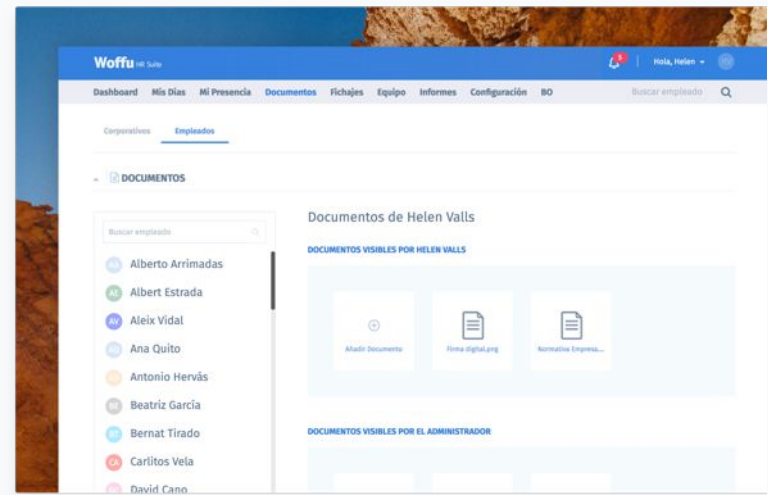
Woffu HR Suite

5

Hola, Helen

Dashboard Mis Días Mi Presencia Documentos Fichajes Equipo Informes Configuración BO

Buscar empleado

Corporativos Empleados

DOCUMENTOS

Buscar empleado

AA Alberto Arrimadas
AE Albert Estrada
AV Aleix Vidal
AQ Ana Quito
AH Antonio Hervás
BG Beatriz García
BT Bernat Tirado
CA Carlitos Vela
David Cano

Documentos de Helen Valls

DOCUMENTOS VISIBLES POR HELEN VALLS

Añadir Documento

Firma digital.png

Normativa Empresa...

DOCUMENTOS VISIBLES POR EL ADMINISTRADOR